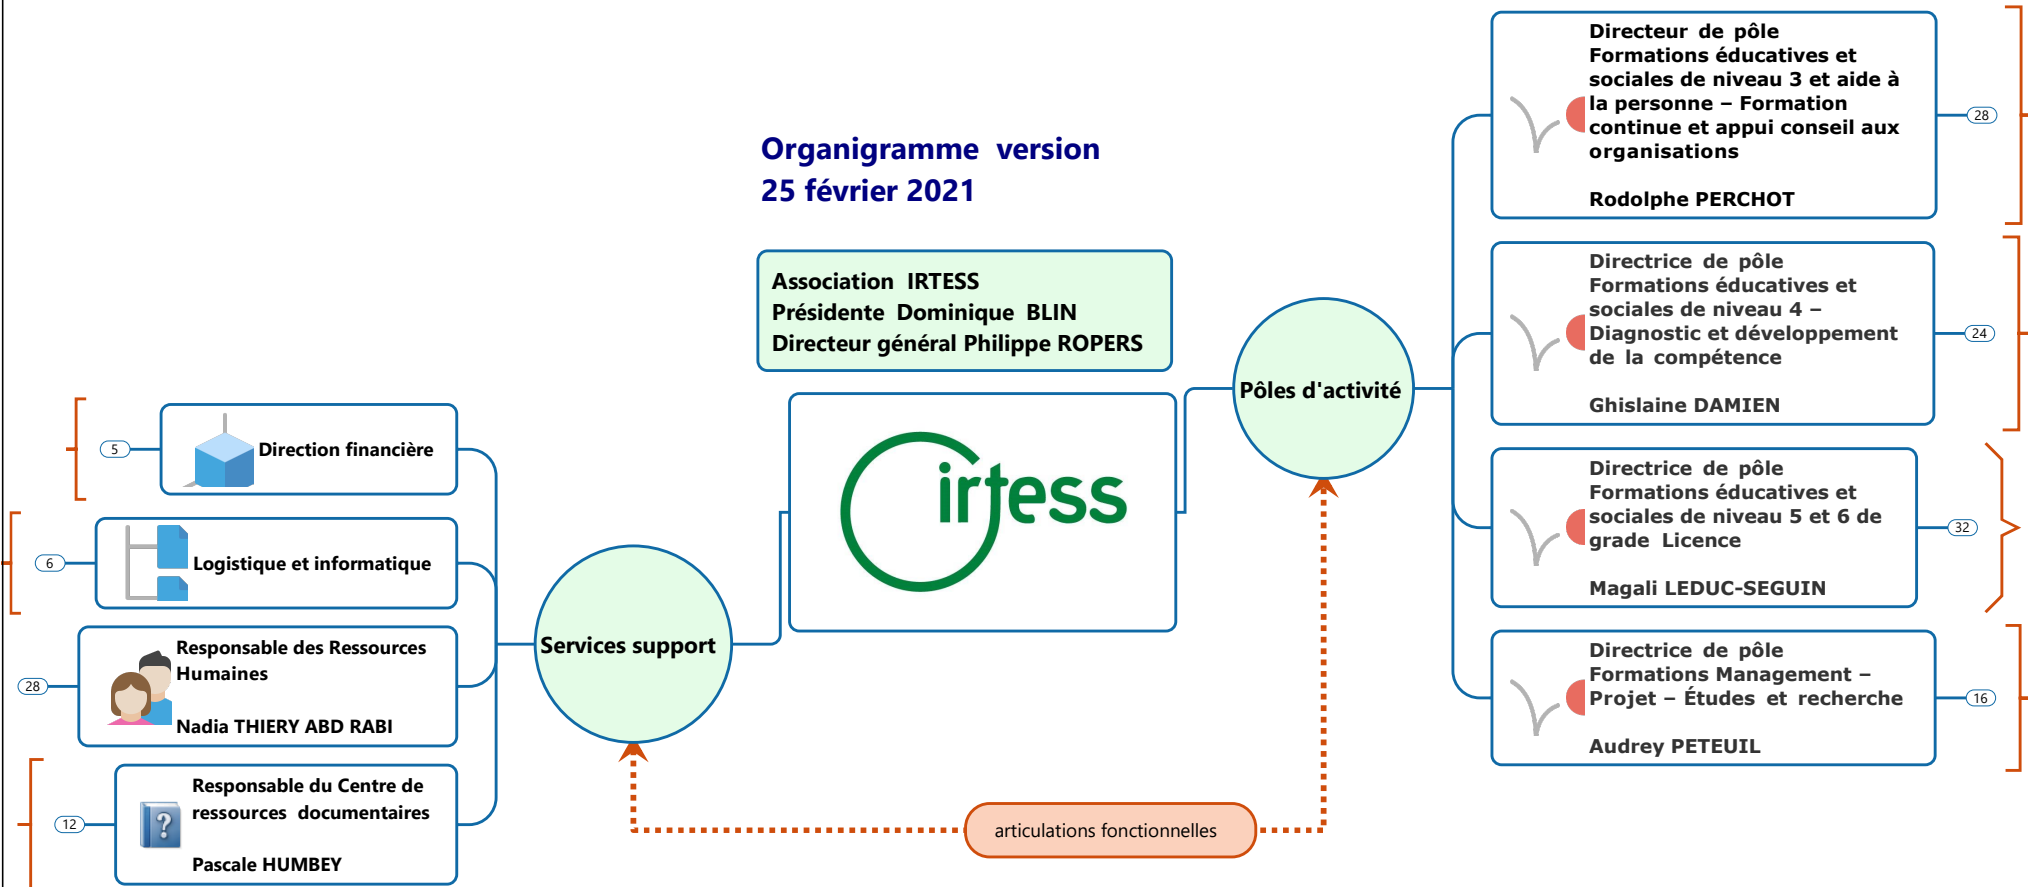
Organigramme version
25 février 2021

Association IRTESS
Présidente Dominique BLIN
Directeur général Philippe ROPERS

irtess

Pôles d'activité

Services support

5
Direction financière

6
Logistique et informatique

28
Responsable des Ressources Humaines

Nadia THIERY ABD RABI

12
Responsable du Centre de ressources documentaires

Pascale HUMBEY

articulations fonctionnelles

Directeur de pôle
Formations éducatives et sociales de niveau 3 et aide à la personne – Formation continue et appui conseil aux organisations

Rodolphe PERCHOT
28

Directrice de pôle
Formations éducatives et sociales de niveau 4 – Diagnostic et développement de la compétence

Ghislaine DAMIEN
24

Directrice de pôle
Formations éducatives et sociales de niveau 5 et 6 de grade Licence

Magali LEDUC-SEGUIN
32

Directrice de pôle
Formations Management – Projet – Études et recherche

Audrey PETEUIL
16